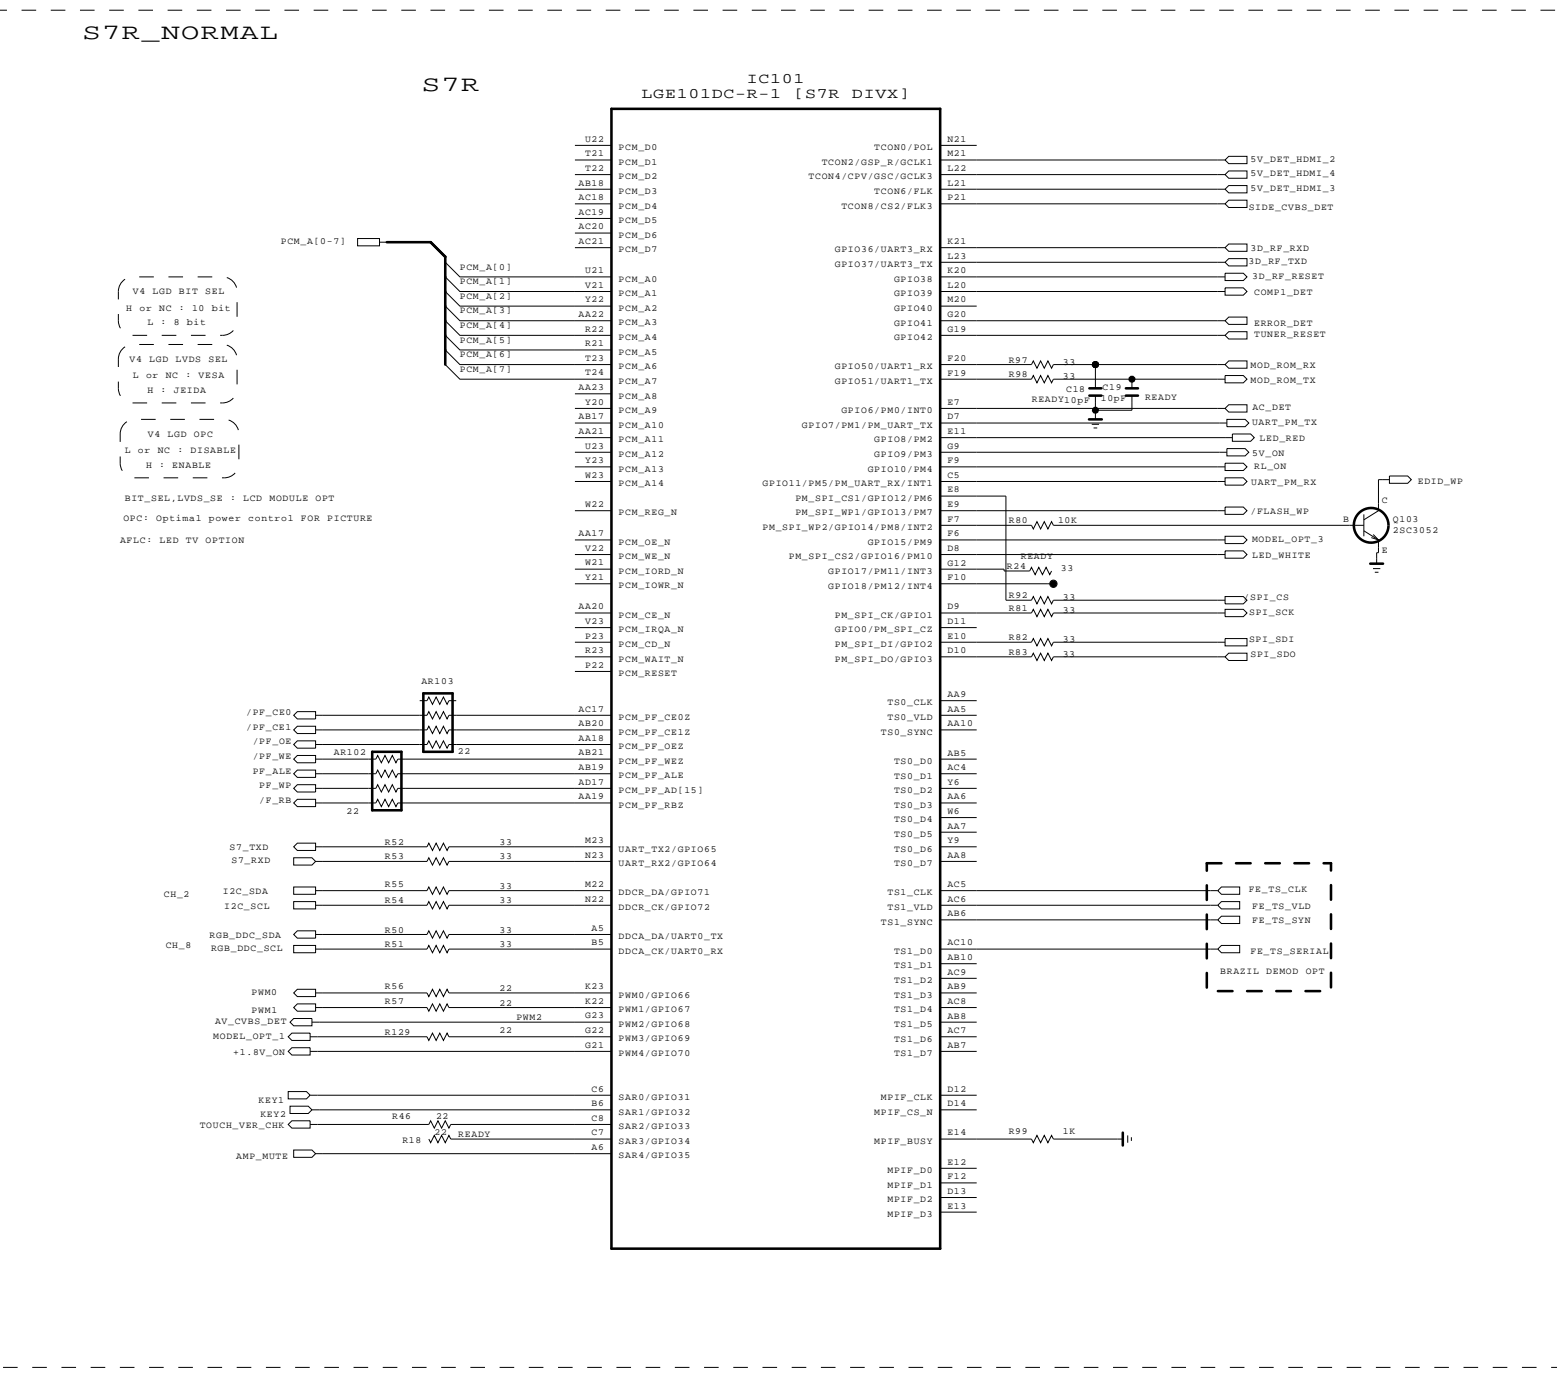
S7R_NORMAL

S7R

IC101
LGE101DC-R-1 [S7R DIVX]

V4 LGD BIT SEL
H or NC : 10 bit
L : 8 bit

V4 LGD LVDS SEL
L or NC : VESA
H : JEIDA

V4 LGD OPC
L or NC : DISABLE
H : ENABLE

BIT_SEL,LVDS_SE : LCD MODULE OPT
OPC: Optimal power control FOR PICTURE
AFLC: LED TV OPTION

PCM_A[0-7]
PCM_A[0]
PCM_A[1]
PCM_A[2]
PCM_A[3]
PCM_A[4]
PCM_A[5]
PCM_A[6]
PCM_A[7]

U22 PCM_D0
T21 PCM_D1
T22 PCM_D2
AB18 PCM_D3
AC18 PCM_D4
AC19 PCM_D5
AC20 PCM_D6
AC21 PCM_D7
U21 PCM_A0
V21 PCM_A1
Y22 PCM_A2
AA22 PCM_A3
R22 PCM_A4
R21 PCM_A5
T23 PCM_A6
T24 PCM_A7
AA23 PCM_A8
Y20 PCM_A9
AB17 PCM_A10
AA21 PCM_A11
U23 PCM_A12
Y23 PCM_A13
W23 PCM_A14
W22 PCM_REG_N
AA17 PCM_OE_N
V22 PCM_WE_N
W21 PCM_IORD_N
Y21 PCM_IOWR_N
AA20 PCM_CE_N
V23 PCM_IRQA_N
P23 PCM_CD_N
R23 PCM_WAIT_N
P22 PCM_RESET

AR103
/PF_CE0
/PF_CE1
/PF_OE
/PF_WE
PF_ALE
PF_WP
/F_RB
AR102
22
22
AC17 PCM_PF_CE0Z
AB20 PCM_PF_CE1Z
AA18 PCM_PF_OEZ
AB21 PCM_PF_WEZ
AB19 PCM_PF_ALE
AD17 PCM_PF_AD[15]
AA19 PCM_PF_RBZ

S7_TXD R52 33 M23 UART_TX2/GPIO65
S7_RXD R53 33 N23 UART_RX2/GPIO64
CH_2 I2C_SDA R55 33 M22 DDCR_DA/GPIO71
I2C_SCL R54 33 N22 DDCR_CK/GPIO72
CH_8 RGB_DDC_SDA R50 33 A5 DDCA_DA/UART0_TX
RGB_DDC_SCL R51 33 B5 DDCA_CK/UART0_RX
PWM0 R56 22 K23 PWM0/GPIO66
PWM1 R57 22 K22 PWM1/GPIO67
AV_CVBS_DET PWM2 G23 PWM2/GPIO68
MODEL_OPT_1 R129 22 G22 PWM3/GPIO69
+1.8V_ON G21 PWM4/GPIO70
KEY1 C6 SAR0/GPIO31
KEY2 B6 SAR1/GPIO32
TOUCH_VER_CHK R46 22 C8 SAR2/GPIO33
R18 22 READY C7 SAR3/GPIO34
AMP_MUTE A6 SAR4/GPIO35

TCON0/POL N21
TCON2/GSP_R/GCLK1 M21 5V_DET_HDMI_2
TCON4/CPV/GSC/GCLK3 L22 5V_DET_HDMI_4
TCON6/FLK L21 5V_DET_HDMI_3
TCON8/CS2/FLK3 P21 SIDE_CVBS_DET
GPIO36/UART3_RX K21 3D_RF_RXD
GPIO37/UART3_TX L23 3D_RF_TXD
GPIO38 K20 3D_RF_RESET
GPIO39 L20 COMP1_DET
GPIO40 M20
GPIO41 G20 ERROR_DET
GPIO42 G19 TUNER_RESET
GPIO50/UART1_RX F20 R97 33 MOD_ROM_RX
GPIO51/UART1_TX F19 R98 33 MOD_ROM_TX
C18 READY 10pF C19 10pF READY
GPIO6/PM0/INT0 E7 AC_DET
GPIO7/PM1/PM_UART_TX D7 UART_PM_TX
GPIO8/PM2 E11 LED_RED
GPIO9/PM3 G9 5V_ON
GPIO10/PM4 F9 RL_ON
GPIO11/PM5/PM_UART_RX/INT1 C5 UART_PM_RX
PM_SPI_CS1/GPIO12/PM6 E8
PM_SPI_WP1/GPIO13/PM7 E9 /FLASH_WP
PM_SPI_WP2/GPIO14/PM8/INT2 F7 R80 10K
GPIO15/PM9 F6 MODEL_OPT_3
PM_SPI_CS2/GPIO16/PM10 D8 LED_WHITE
GPIO17/PM11/INT3 G12 READY R24 33
GPIO18/PM12/INT4 F10
PM_SPI_CK/GPIO1 D9 R92 33 SPI_CS
GPIO0/PM_SPI_CZ D11 R81 33 SPI_SCK
PM_SPI_DI/GPIO2 E10 R82 33 SPI_SDI
PM_SPI_DO/GPIO3 D10 R83 33 SPI_SDO
EDID_WP
B C E Q103 2SC3052

TS0_CLK AA9
TS0_VLD AA5
TS0_SYNC AA10
TS0_D0 AB5
TS0_D1 AC4
TS0_D2 Y6
TS0_D3 AA6
TS0_D4 W6
TS0_D5 AA7
TS0_D6 Y9
TS0_D7 AA8
TS1_CLK AC5 FE_TS_CLK
TS1_VLD AC6 FE_TS_VLD
TS1_SYNC AB6 FE_TS_SYN
TS1_D0 AC10 FE_TS_SERIAL
TS1_D1 AB10
TS1_D2 AC9
TS1_D3 AB9
TS1_D4 AC8
TS1_D5 AB8
TS1_D6 AC7
TS1_D7 AB7
BRAZIL DEMOD OPT
MPIF_CLK D12
MPIF_CS_N D14
MPIF_BUSY E14 R99 1K
MPIF_D0 E12
MPIF_D1 F12
MPIF_D2 D13
MPIF_D3 E13